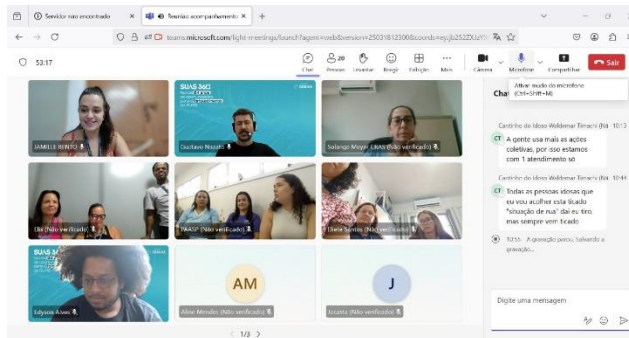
Servidor não encontrado ×

Reunião acompanhamento ×

+

teams.microsoft.com/light-meetings/launch?agent=web&version=25031812300&coords=eyJpb252ZXJzY

53:17

Chat

20 Pessoas

Levantar

Reagir

Exibição

Mais

Câmera

Microfone

Compartilhar

Sair

Ativar áudio do microfone (Ctrl+Shift+M)

Chat

JAMILLE BENTO

SUAS 360

Gustavo Nuzzo

Solange Meyer CRAS (Não verificado)

Cla (Não verificado)

PAASF (Não verificado)

Elaine Santos (Não verificado)

SUAS 360

Edyson Alves

AM

Aline Mendes (Não verificado)

J

Jecinta (Não verificado)

< 1/3 >

Cantinho do Idoso Waldemar Tiersch (Na 10:13

CT A gente usa mais as ações coletivas, por isso estamos com 1 atendimento só

Cantinho do Idoso Waldemar Tiersch (Na 10:44

CT Todas as pessoas idosas que eu vou acolher esta ficado "situação de rua" dai eu tiro, mas sempre vem ficado

10:55 A gravação parou. Salvando a gravação...

Digite uma mensagem